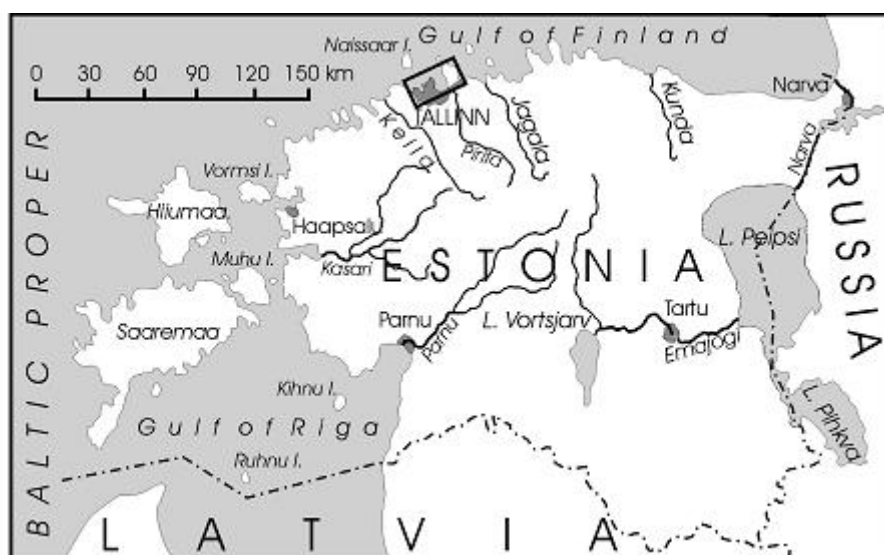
Gulf of Finland
Naissaar I.
0 30 60 90 120 150 km
TALLINN
Kunda
Narva
Jagala
Keila
Pirita
Narva
Vormsi I.
Hiiumaa
Haapsalu
RUSSIA
L. Peipsi
Muhu I.
Kasari
ESTONIA
BALTIC PROPER
Saaremaa
Parnu
L. Vortsjarv
Tartu
Parnu
Emajogi
Kihnu I.
L. Pihkva
Gulf of Riga
Ruhnu I.
LATVIA